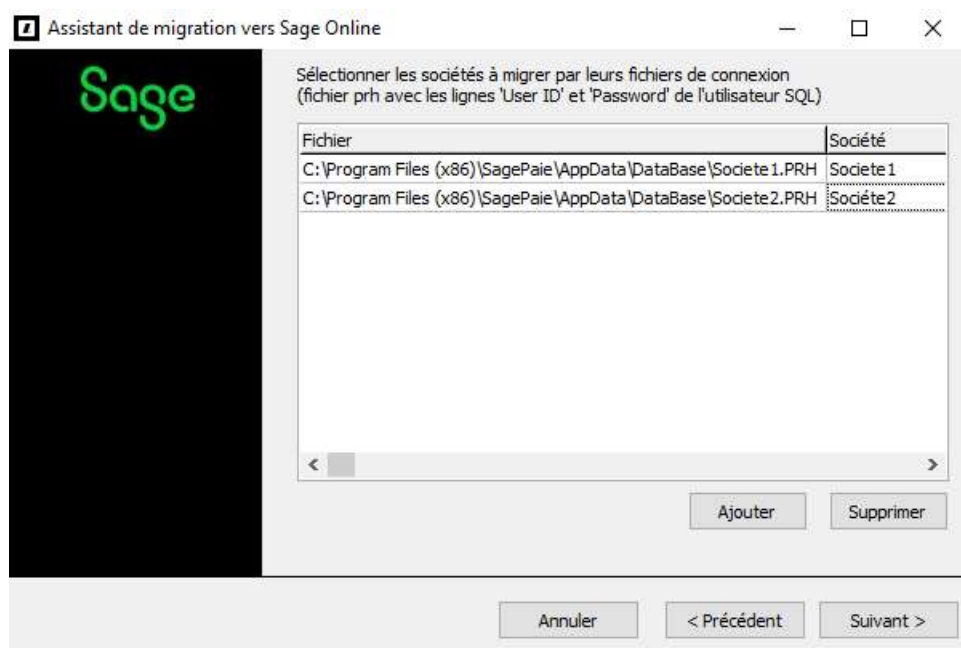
Assistant de migration vers Sage Online

Sage

Sélectionner les sociétés à migrer par leurs fichiers de connexion (fichier prh avec les lignes 'User ID' et 'Password' de l'utilisateur SQL)

| Fichier | Société |
|---|---|
| C:\Program Files (x86)\SagePaie\AppData\DataBase\Societe1.PRH | Societe1 |
| C:\Program Files (x86)\SagePaie\AppData\DataBase\Societe2.PRH | Société2 |

Ajouter Supprimer

Annuler < Précédent Suivant >